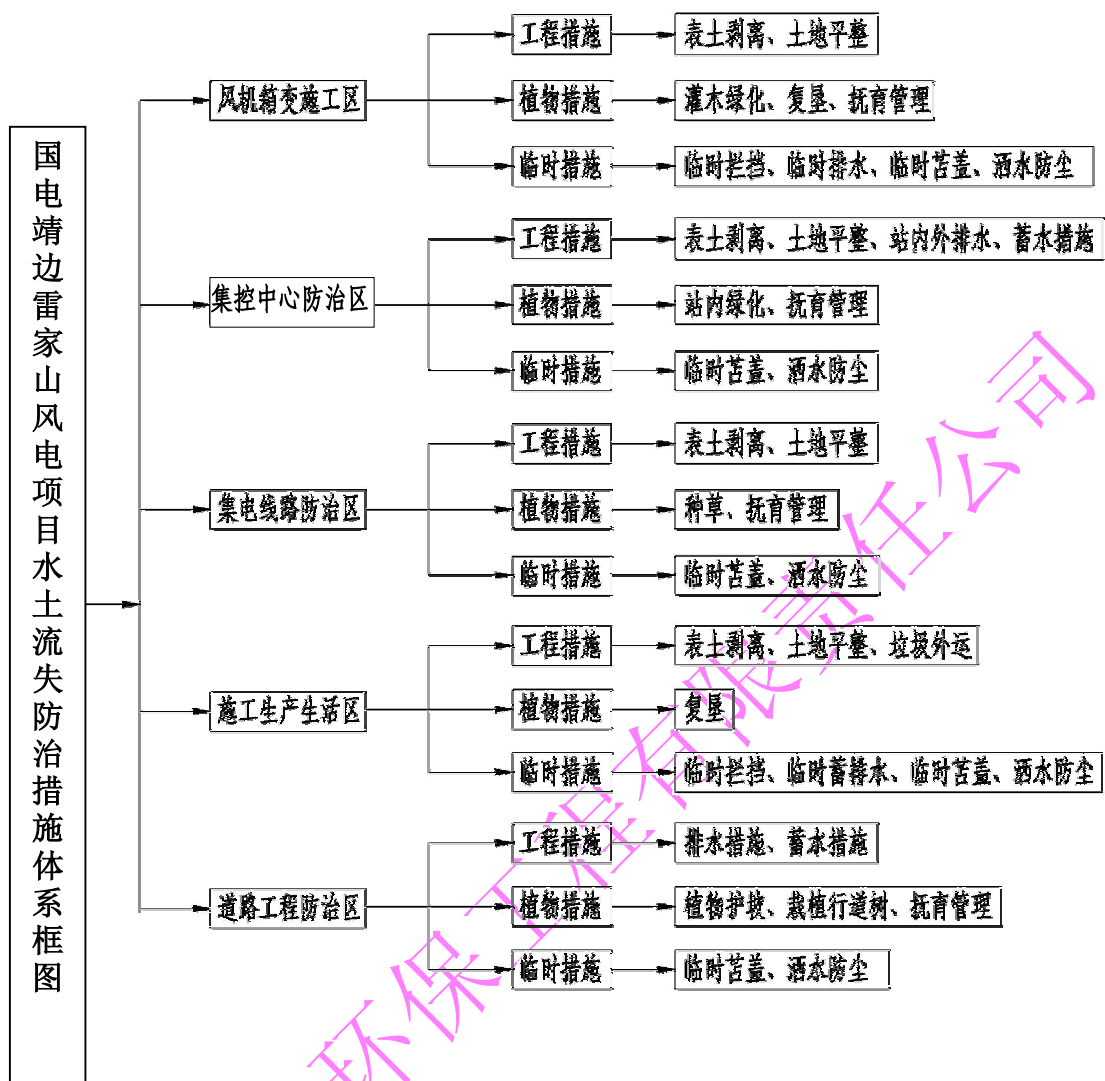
国电靖边雷家山风电项目水土流失防治措施体系框图

风机箱变施工区
工程措施
表土剥离、土地平整
植物措施
灌木绿化、复垦、抚育管理
临时措施
临时拦挡、临时排水、临时苫盖、洒水防尘

集控中心防治区
工程措施
表土剥离、土地平整、站内外排水、蓄水措施
植物措施
站内绿化、抚育管理
临时措施
临时苫盖、洒水防尘

集电线路防治区
工程措施
表土剥离、土地平整
植物措施
种草、抚育管理
临时措施
临时苫盖、洒水防尘

施工生产生活区
工程措施
表土剥离、土地平整、垃圾外运
植物措施
复垦
临时措施
临时拦挡、临时蓄排水、临时苫盖、洒水防尘

道路工程防治区
工程措施
排水措施、蓄水措施
植物措施
植物护坡、栽植行道树、抚育管理
临时措施
临时苫盖、洒水防尘

环保工程有限责任公司